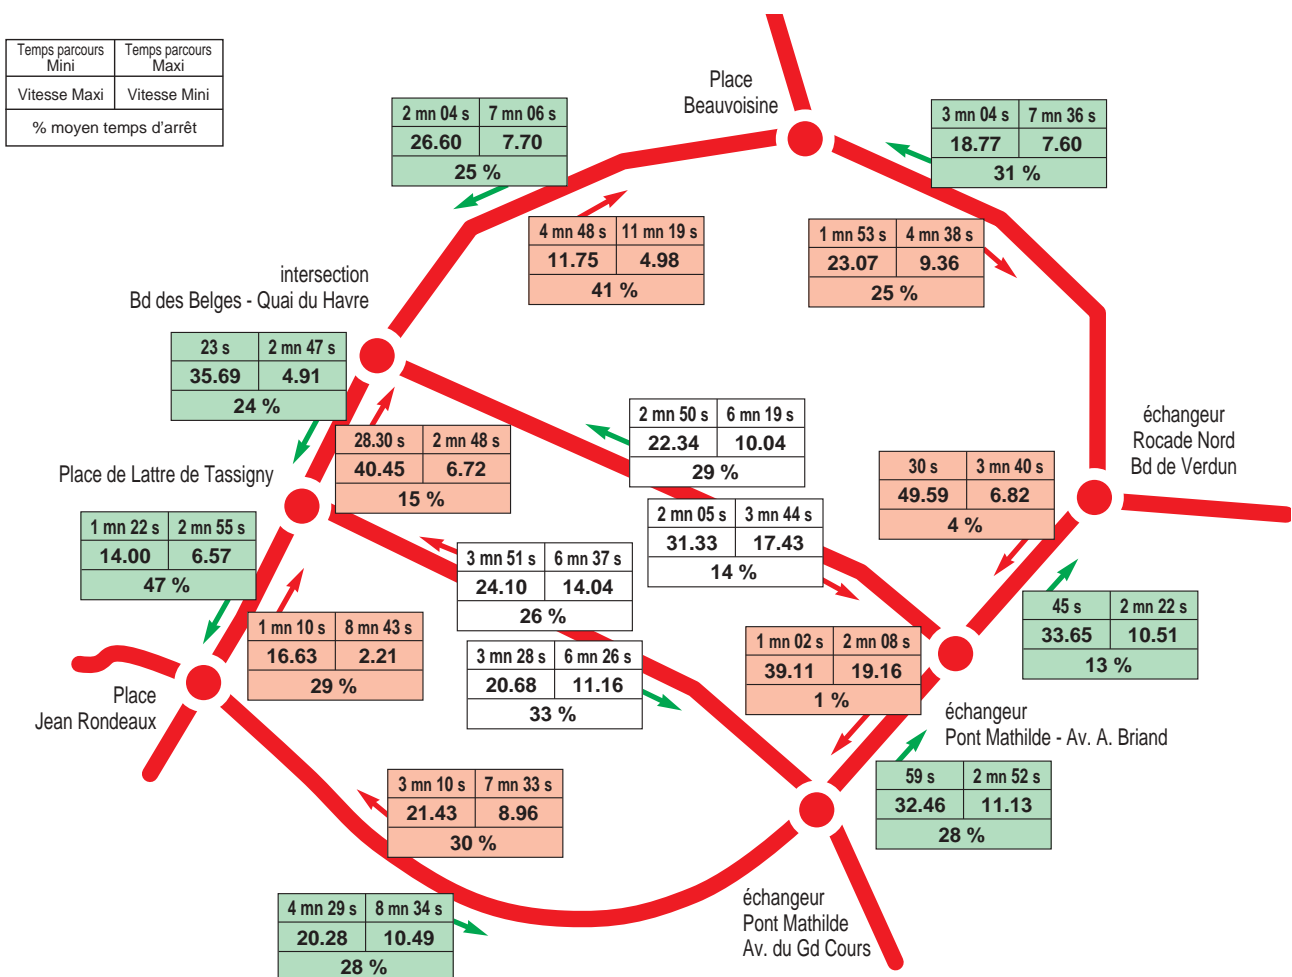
| Temps parcours Mini | Temps parcours Maxi |
|---|---|
| Vitesse Maxi | Vitesse Mini |
| % moyen temps d'arrêt | |

Place Beauvoisine

| 2 mn 04 s | 7 mn 06 s |
|---|---|
| 26.60 | 7.70 |
| 25 % | |

| 3 mn 04 s | 7 mn 36 s |
|---|---|
| 18.77 | 7.60 |
| 31 % | |

| 4 mn 48 s | 11 mn 19 s |
|---|---|
| 11.75 | 4.98 |
| 41 % | |

| 1 mn 53 s | 4 mn 38 s |
|---|---|
| 23.07 | 9.36 |
| 25 % | |

intersection Bd des Belges - Quai du Havre

| 23 s | 2 mn 47 s |
|---|---|
| 35.69 | 4.91 |
| 24 % | |

| 28.30 s | 2 mn 48 s |
|---|---|
| 40.45 | 6.72 |
| 15 % | |

| 2 mn 50 s | 6 mn 19 s |
|---|---|
| 22.34 | 10.04 |
| 29 % | |

échangeur Rocade Nord Bd de Verdun

| 30 s | 3 mn 40 s |
|---|---|
| 49.59 | 6.82 |
| 4 % | |

Place de Lattre de Tassigny

| 2 mn 05 s | 3 mn 44 s |
|---|---|
| 31.33 | 17.43 |
| 14 % | |

| 1 mn 22 s | 2 mn 55 s |
|---|---|
| 14.00 | 6.57 |
| 47 % | |

| 3 mn 51 s | 6 mn 37 s |
|---|---|
| 24.10 | 14.04 |
| 26 % | |

| 45 s | 2 mn 22 s |
|---|---|
| 33.65 | 10.51 |
| 13 % | |

| 1 mn 10 s | 8 mn 43 s |
|---|---|
| 16.63 | 2.21 |
| 29 % | |

| 3 mn 28 s | 6 mn 26 s |
|---|---|
| 20.68 | 11.16 |
| 33 % | |

| 1 mn 02 s | 2 mn 08 s |
|---|---|
| 39.11 | 19.16 |
| 1 % | |

Place Jean Rondeaux

échangeur Pont Mathilde - Av. A. Briand

| 59 s | 2 mn 52 s |
|---|---|
| 32.46 | 11.13 |
| 28 % | |

| 3 mn 10 s | 7 mn 33 s |
|---|---|
| 21.43 | 8.96 |
| 30 % | |

| 4 mn 29 s | 8 mn 34 s |
|---|---|
| 20.28 | 10.49 |
| 28 % | |

échangeur Pont Mathilde Av. du Gd Cours